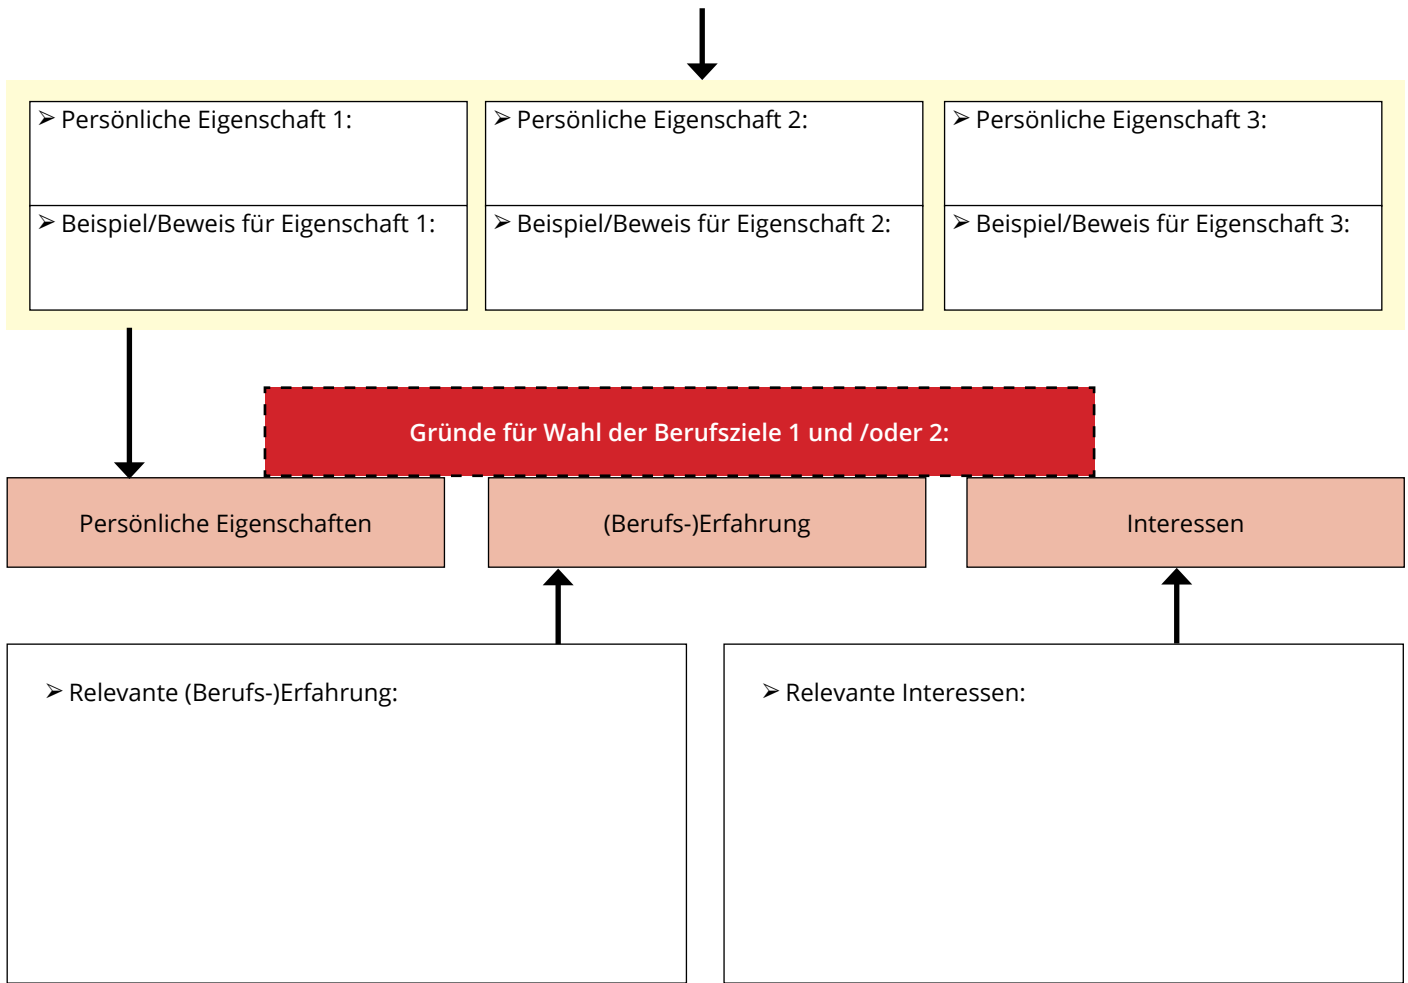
➢ Persönliche Eigenschaft 1:

➢ Beispiel/Beweis für Eigenschaft 1:

➢ Persönliche Eigenschaft 2:

➢ Beispiel/Beweis für Eigenschaft 2:

➢ Persönliche Eigenschaft 3:

➢ Beispiel/Beweis für Eigenschaft 3:

Gründe für Wahl der Berufsziele 1 und /oder 2:

Persönliche Eigenschaften

(Berufs-)Erfahrung

Interessen

➢ Relevante (Berufs-)Erfahrung:

➢ Relevante Interessen: